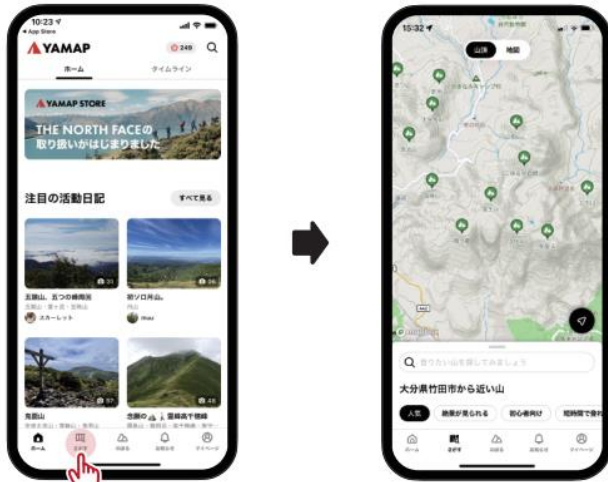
10:23
◀ App Store
YAMAP
249
ホーム
タイムライン
YAMAP STORE
THE NORTH FACEの取り扱いがはじまりました
注目の活動日記
すべて見る
五頭山、五つの峰周回
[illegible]
スカーレット
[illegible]
羽ソロ月山。
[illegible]
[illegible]
烏帽山
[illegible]
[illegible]
ホーム
さがす
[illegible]
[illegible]
マイページ

15:32
山頂
地図
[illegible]
大分県竹田市から近い山
人気
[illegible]
初心者向け
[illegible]
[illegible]
さがす
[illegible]
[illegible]
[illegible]